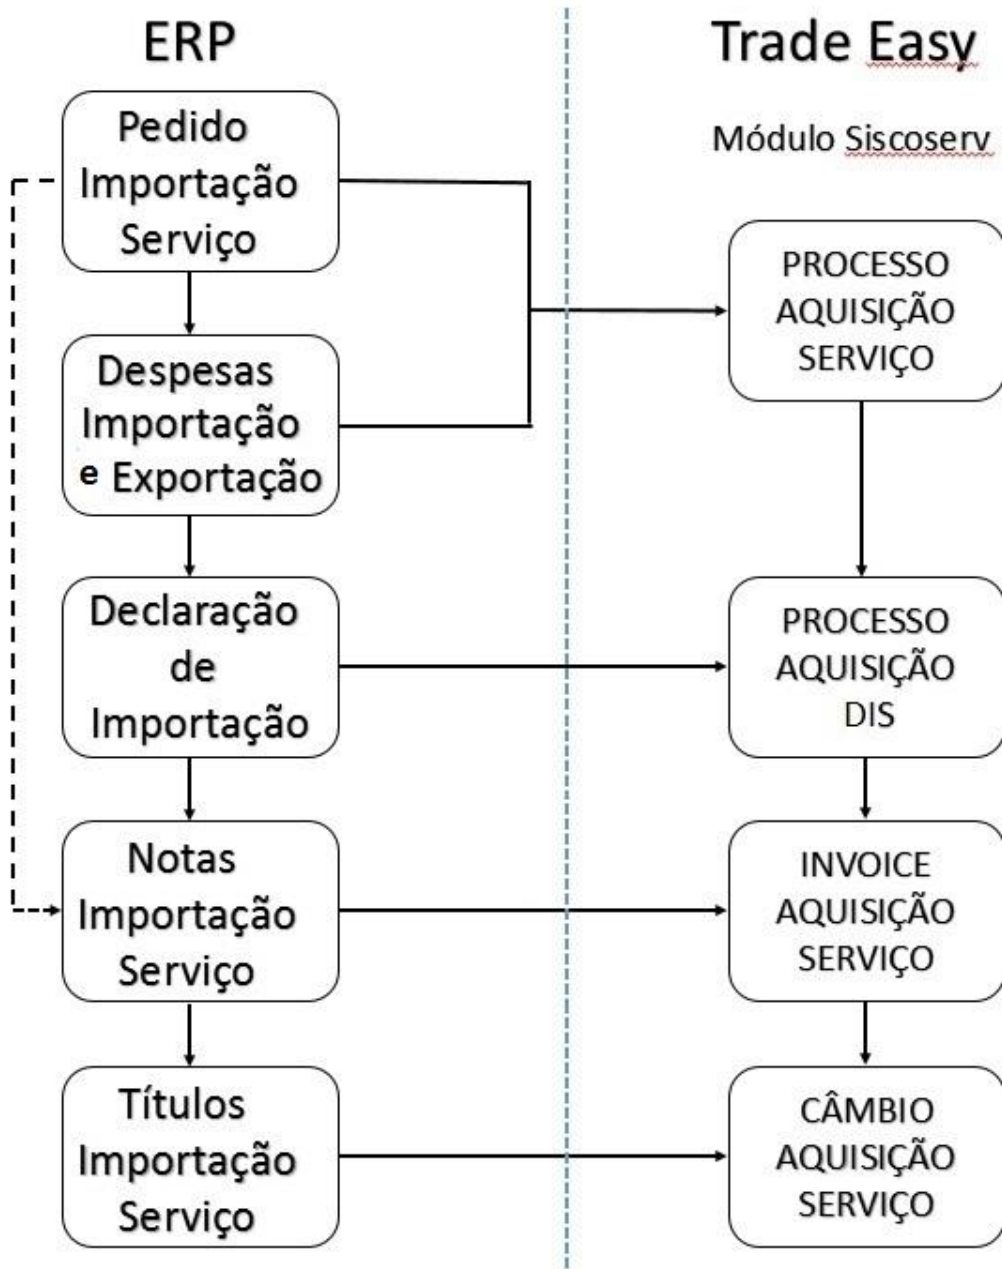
ERP

Trade Easy

Módulo Siscoserv

Pedido Importação Serviço

Despesas Importação e Exportação

Declaração de Importação

Notas Importação Serviço

Títulos Importação Serviço

PROCESSO AQUISIÇÃO SERVIÇO

PROCESSO AQUISIÇÃO DIS

INVOICE AQUISIÇÃO SERVIÇO

CÂMBIO AQUISIÇÃO SERVIÇO